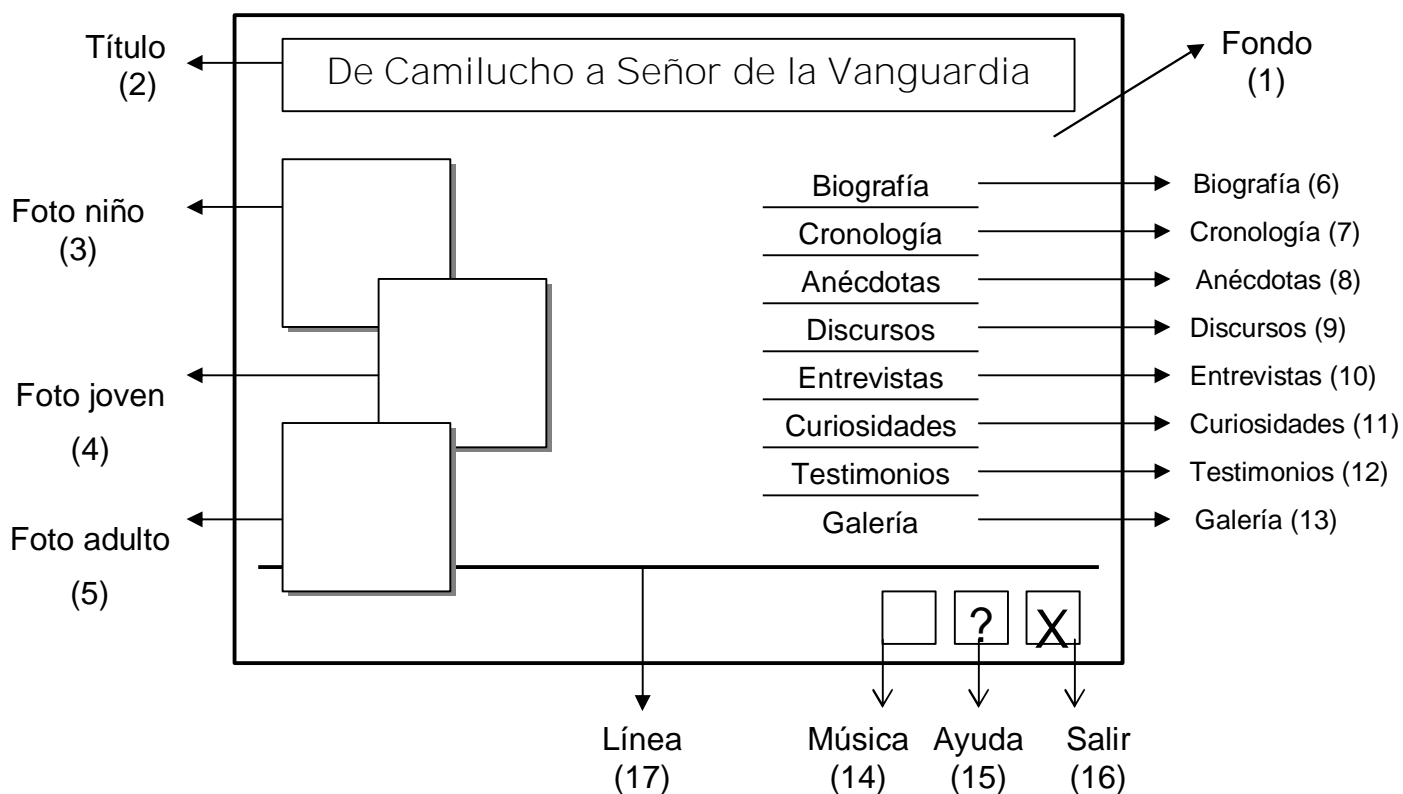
Título (2)

De Camilucho a Señor de la Vanguardia

Fondo (1)

Foto niño (3)

Foto joven (4)

Foto adulto (5)

Biografía
Cronología
Anécdotas
Discursos
Entrevistas
Curiosidades
Testimonios
Galería

Biografía (6)
Cronología (7)
Anécdotas (8)
Discursos (9)
Entrevistas (10)
Curiosidades (11)
Testimonios (12)
Galería (13)

?
X

Línea (17)

Música (14)

Ayuda (15)

Salir (16)